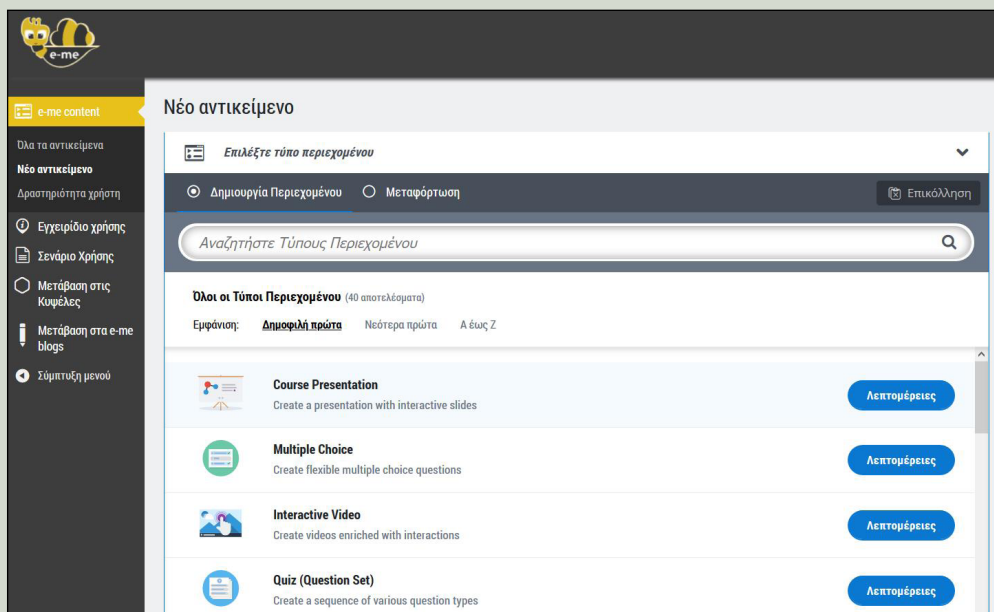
e-me

e-me content

Όλα τα αντικείμενα
Νέο αντικείμενο
Δραστηριότητα χρήστη

Εγχειρίδιο χρήσης

Σενάριο Χρήσης

Μετάβαση στις Κυψέλες

Μετάβαση στα e-me blogs

Σύμπτυξη μενού

Νέο αντικείμενο

Επιλέξτε τύπο περιεχομένου

Δημιουργία Περιεχομένου Μεταφόρτωση Επικόλληση

Αναζητήστε Τύπους Περιεχομένου

Όλοι οι Τύποι Περιεχομένου (40 αποτελέσματα)

Εμφάνιση: Δημοφιλή πρώτα Νεότερα πρώτα Α έως Ζ

Course Presentation
Create a presentation with interactive slides
Λεπτομέρειες

Multiple Choice
Create flexible multiple choice questions
Λεπτομέρειες

Interactive Video
Create videos enriched with interactions
Λεπτομέρειες

Quiz (Question Set)
Create a sequence of various question types
Λεπτομέρειες